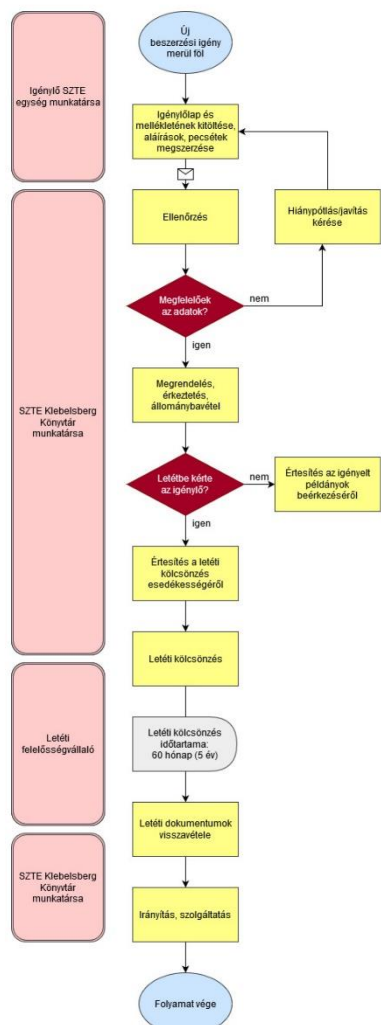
Igénylő SZTE egység munkatársa

Új beszerzési igény merül föl

Igénylőlap és mellékletének kitöltése, aláírások, pecsétek megszerzése

SZTE Klebelsberg Könyvtár munkatársa

Ellenőrzés

Hiánypótlás/javítás kérése

Megfelelőek az adatok?

nem

igen

Megrendelés, érkeztetés, állománybavétel

Letétbe kérte az igénylő?

nem

Értesítés az igényelt példányok beérkezéséről

igen

Értesítés a letéti kölcsönzés esedékességéről

Letéti kölcsönzés

Letéti felelősségvállaló

Letéti kölcsönzés időtartama: 60 hónap (5 év)

Letéti dokumentumok visszavétele

SZTE Klebelsberg Könyvtár munkatársa

Irányítás, szolgáltatás

Folyamat vége